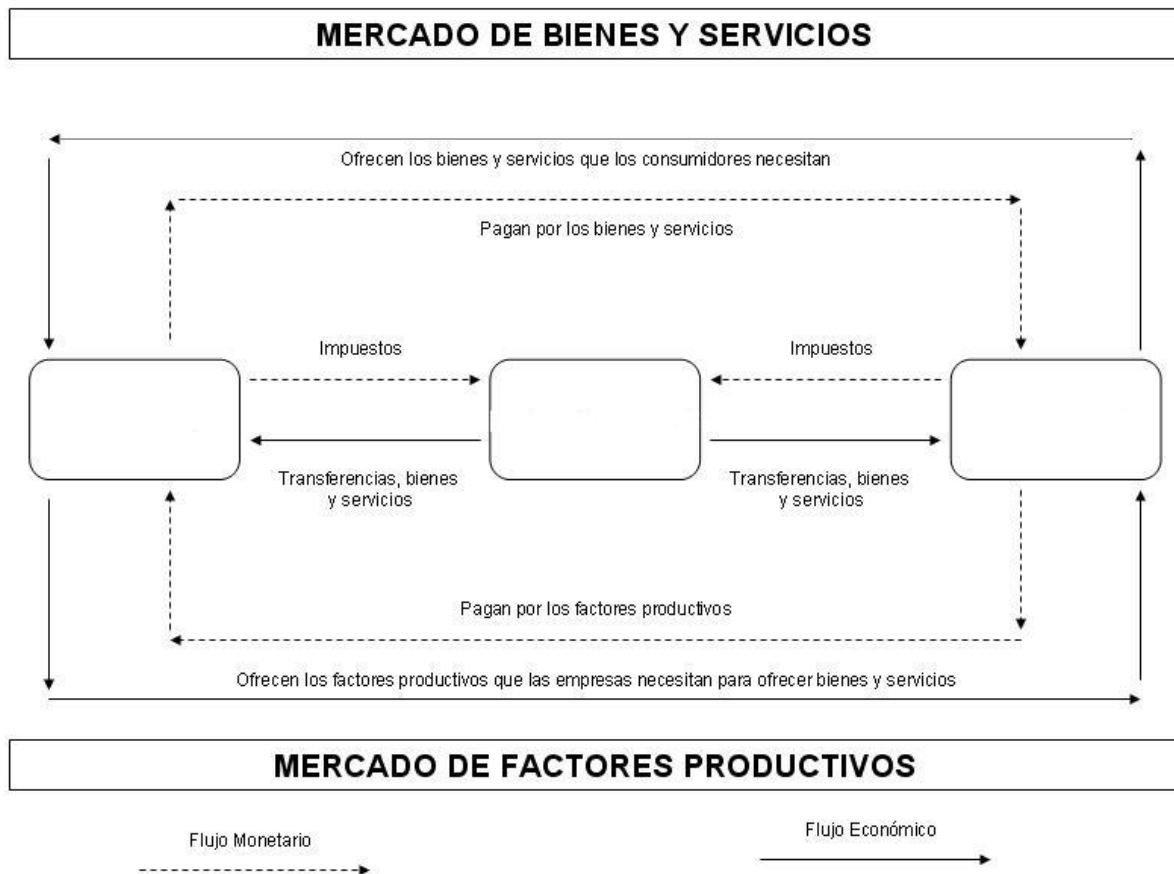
MERCADO DE BIENES Y SERVICIOS

Ofrecen los bienes y servicios que los consumidores necesitan

Pagan por los bienes y servicios

Impuestos

Impuestos

Transferencias, bienes y servicios

Transferencias, bienes y servicios

Pagan por los factores productivos

Ofrecen los factores productivos que las empresas necesitan para ofrecer bienes y servicios

MERCADO DE FACTORES PRODUCTIVOS

Flujo Monetario

Flujo Económico